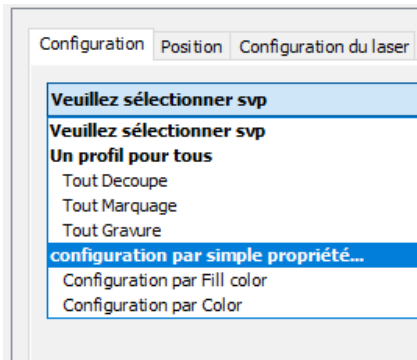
Configuration | Position | Configuration du laser

Veuillez sélectionner svp

Veuillez sélectionner svp
Un profil pour tous
Tout Decoupe
Tout Marquage
Tout Gravure
configuration par simple propriété...
Configuration par Fill color
Configuration par Color